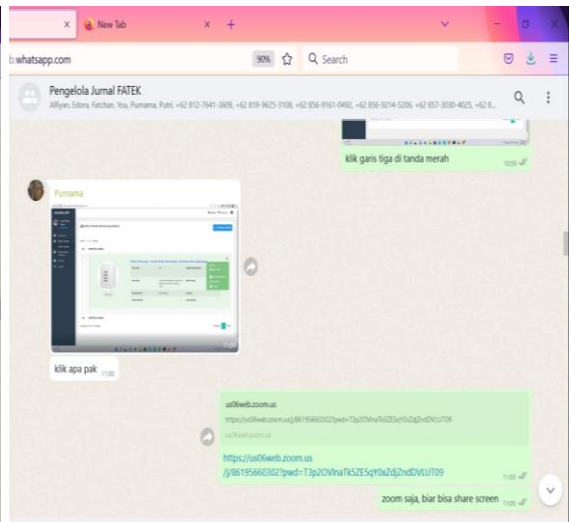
New Tab

b.whatsapp.com

90%

Search

Pengelola Jurnal FATEK

Alfiyan, Edora, Fatchan, You, Purnama, Putri, +62 812-7641-3609, +62 819-9625-3108, +62 856-9161-0492, +62 856-9214-5206, +62 857-3030-4025, +62 8...

klik garis tiga di tanda merah 10:59

Purnama

11:00

klik apa pak 11:00

us06web.zoom.us

https://us06web.zoom.us/j/86195660302?pwd=T3p2OVlnaTk5ZE5qY0xZdjZndDVLUT09

us06web.zoom.us

https://us06web.zoom.us/j/86195660302?pwd=T3p2OVlnaTk5ZE5qY0xZdjZndDVLUT09 11:03

zoom saja, biar bisa share screen 11:03